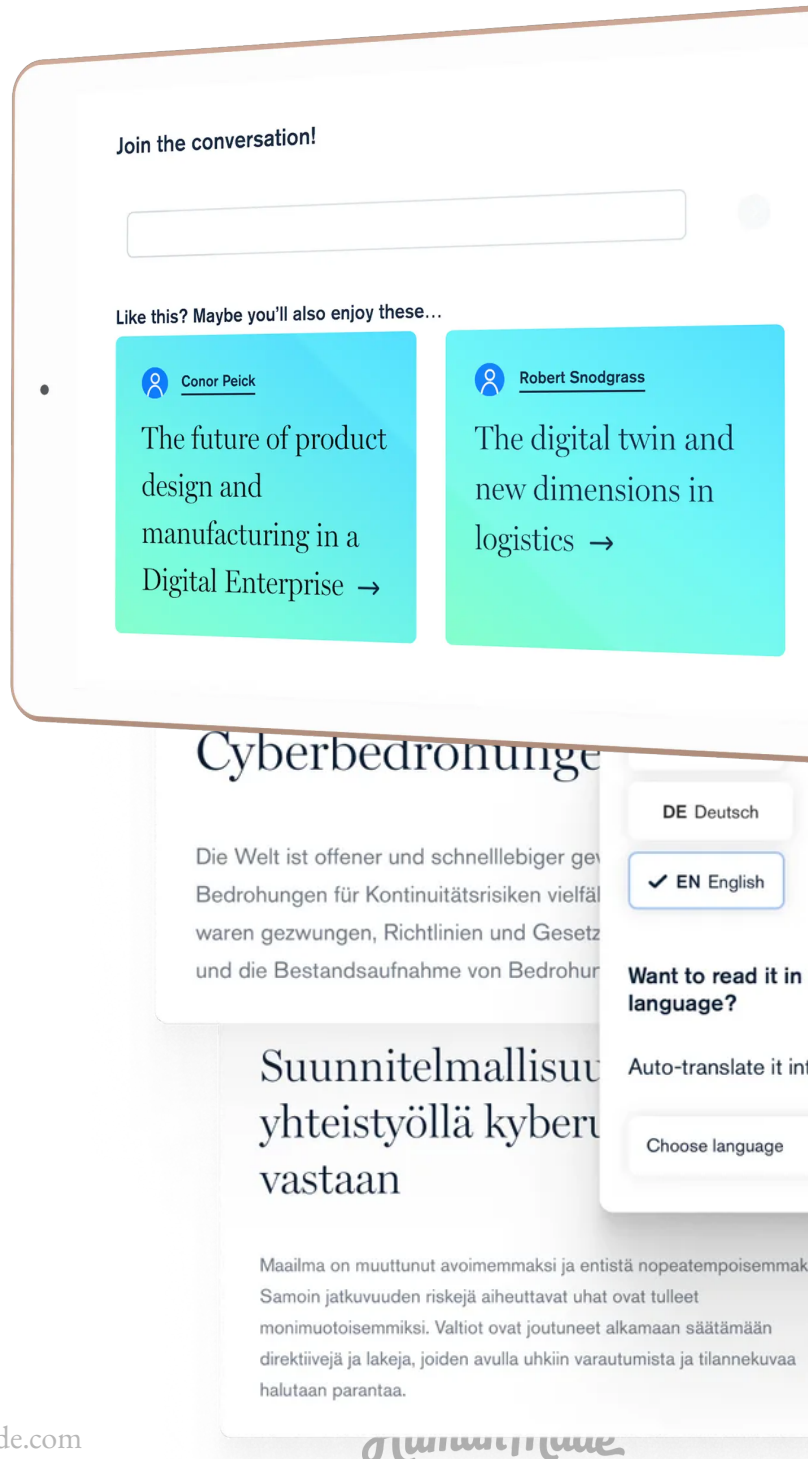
Join the conversation!

Like this? Maybe you'll also enjoy these…

Conor Peick

The future of product design and manufacturing in a Digital Enterprise →

Robert Snodgrass

The digital twin and new dimensions in logistics →

Cyberbedrohunge

Die Welt ist offener und schnelllebiger ge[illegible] Bedrohungen für Kontinuitätsrisiken vielfä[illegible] waren gezwungen, Richtlinien und Gesetz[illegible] und die Bestandsaufnahme von Bedrohur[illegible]

DE Deutsch

✓ EN English

Want to read it in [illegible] language?

Auto-translate it in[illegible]

Choose language

Suunnitelmallisuu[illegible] yhteistyöllä kyberu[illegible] vastaan

Maailma on muuttunut avoimemmaksi ja entistä nopeatempoisemmak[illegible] Samoin jatkuvuuden riskejä aiheuttavat uhat ovat tulleet monimuotoisemmiksi. Valtiot ovat joutuneet alkamaan säätämään direktiivejä ja lakeja, joiden avulla uhkiin varautumista ja tilannekuvaa halutaan parantaa.

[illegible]de.com

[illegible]